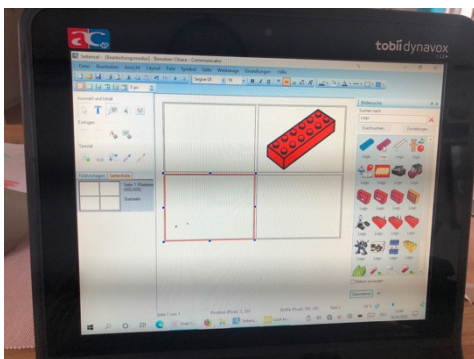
ac

tobii dynavox

Datei Bearbeiten Ansicht Einfügen Format Extra Symbole Seite Werkzeuge Einstellungen Hilfe

Auswahl und Inhalt

Einfügen

Spezial

Seite 1 (Startseite)

Bildersuche

Lego

Seite 1 von 1